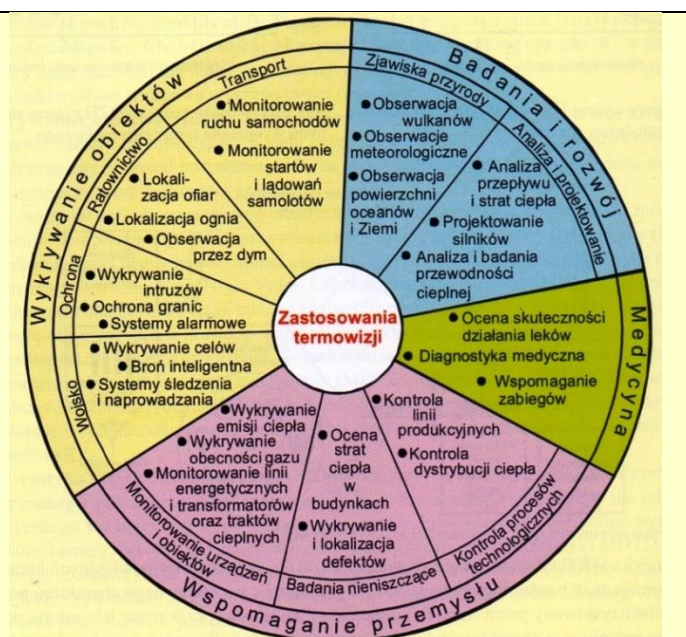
Zastosowania termowizji

Wykrywanie obiektów

Transport
Monitorowanie ruchu samochodów
Monitorowanie startów i lądowań samolotów

Ratownictwo
Lokalizacja ofiar
Lokalizacja ognia
Obserwacja przez dym

Ochrona
Wykrywanie intruzów
Ochrona granic
Systemy alarmowe

Wojsko
Wykrywanie celów
Broń inteligentna
Systemy śledzenia i naprowadzania

Badania i rozwój

Zjawiska przyrody
Obserwacja wulkanów
Obserwacje meteorologiczne
Obserwacja powierzchni oceanów i Ziemi

Analiza i projektowanie
Analiza przepływu i strat ciepła
Projektowanie silników
Analiza i badania przewodności cieplnej

Medycyna
Ocena skuteczności działania leków
Diagnostyka medyczna
Wspomaganie zabiegów

Wspomaganie przemysłu

Monitorowanie urządzeń i obiektów
Wykrywanie emisji ciepła
Wykrywanie obecności gazu
Monitorowanie linii energetycznych i transformatorów oraz traktów cieplnych

Badania nieniszczące
Ocena strat ciepła w budynkach
Wykrywanie i lokalizacja defektów

Kontrola procesów technologicznych
Kontrola linii produkcyjnych
Kontrola dystrybucji ciepła